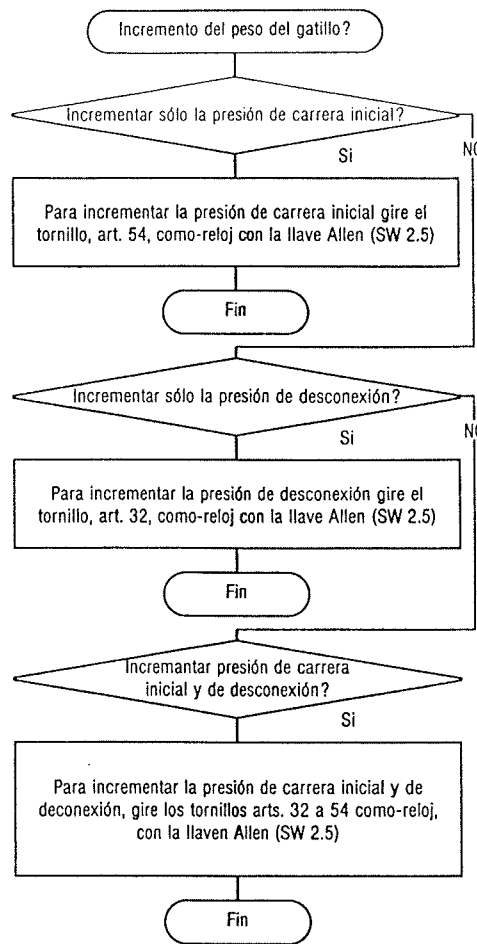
Incremento del peso del gatillo?

Incrementar sólo la presión de carrera inicial?

NO

Si

Para incrementar la presión de carrera inicial gire el tornillo, art. 54, como-reloj con la llave Allen (SW 2.5)

Fin

Incrementar sólo la presión de desconexión?

NO

Si

Para incrementar la presión de desconexión gire el tornillo, art. 32, como-reloj con la llave Allen (SW 2.5)

Fin

Incremantar presión de carrera inicial y de desconexión?

Si

Para incrementar la presión de carrera inicial y de deconexión, gire los tornillos arts. 32 a 54 como-reloj, con la llaven Allen (SW 2.5)

Fin